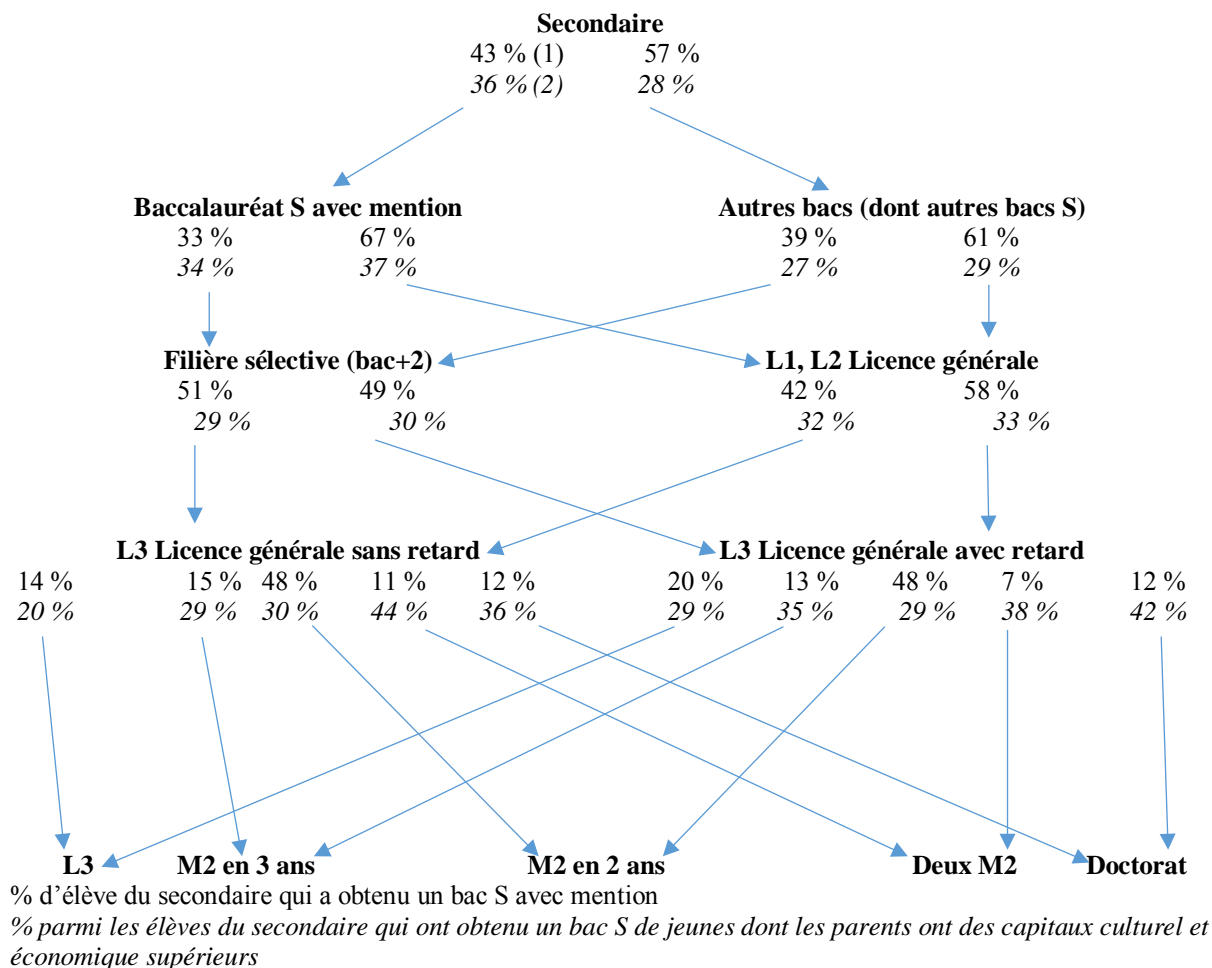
**Secondaire**
43 % (1) 57 %
*36 % (2)* *28 %*

**Baccalauréat S avec mention**
33 % 67 %
*34 %* *37 %*

**Autres bacs (dont autres bacs S)**
39 % 61 %
*27 %* *29 %*

**Filière sélective (bac+2)**
51 % 49 %
*29 %* *30 %*

**L1, L2 Licence générale**
42 % 58 %
*32 %* *33 %*

**L3 Licence générale sans retard**
14 % 15 % 48 % 11 % 12 %
*20 %* *29 %* *30 %* *44 %* *36 %*

**L3 Licence générale avec retard**
20 % 13 % 48 % 7 % 12 %
*29 %* *35 %* *29 %* *38 %* *42 %*

**L3** **M2 en 3 ans** **M2 en 2 ans** **Deux M2** **Doctorat**

% d'élève du secondaire qui a obtenu un bac S avec mention
*% parmi les élèves du secondaire qui ont obtenu un bac S de jeunes dont les parents ont des capitaux culturel et économique supérieurs*